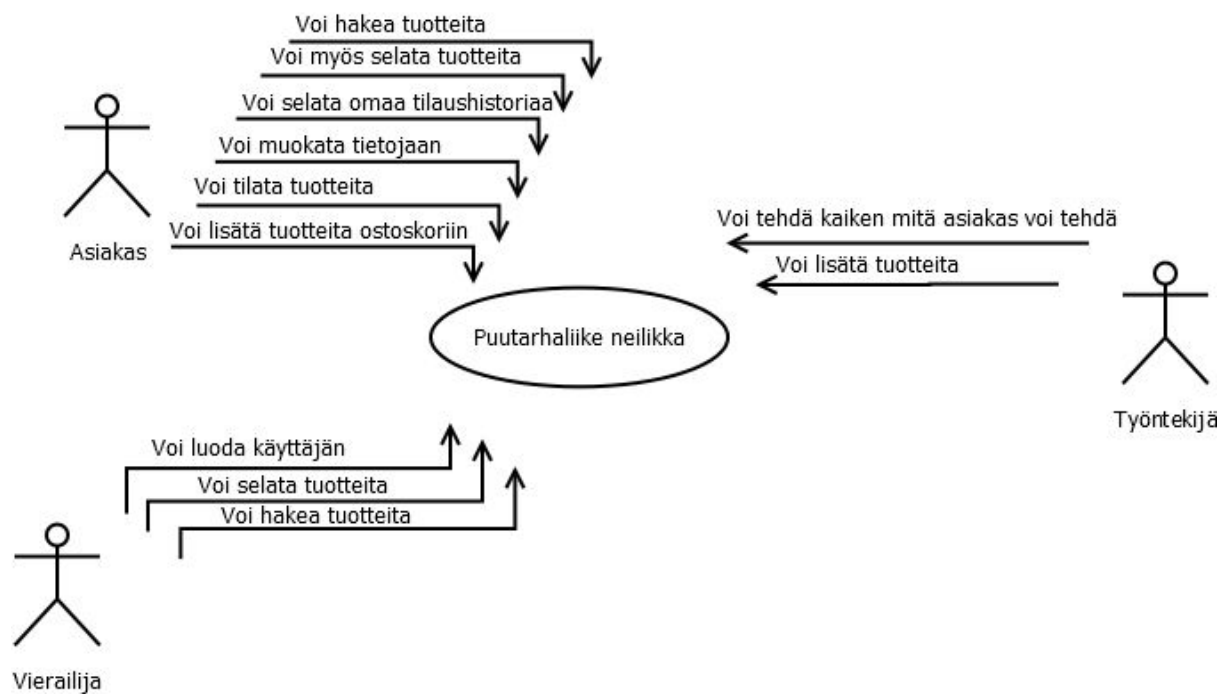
Voi hakea tuotteita
Voi myös selata tuotteita
Voi selata omaa tilaushistoriaa
Voi muokata tietojaan
Voi tilata tuotteita
Voi lisätä tuotteita ostoskoriin

Asiakas

Voi tehdä kaiken mitä asiakas voi tehdä
Voi lisätä tuotteita

Puutarhaliike neilikka

Työntekijä

Voi luoda käyttäjän
Voi selata tuotteita
Voi hakea tuotteita

Vierailija